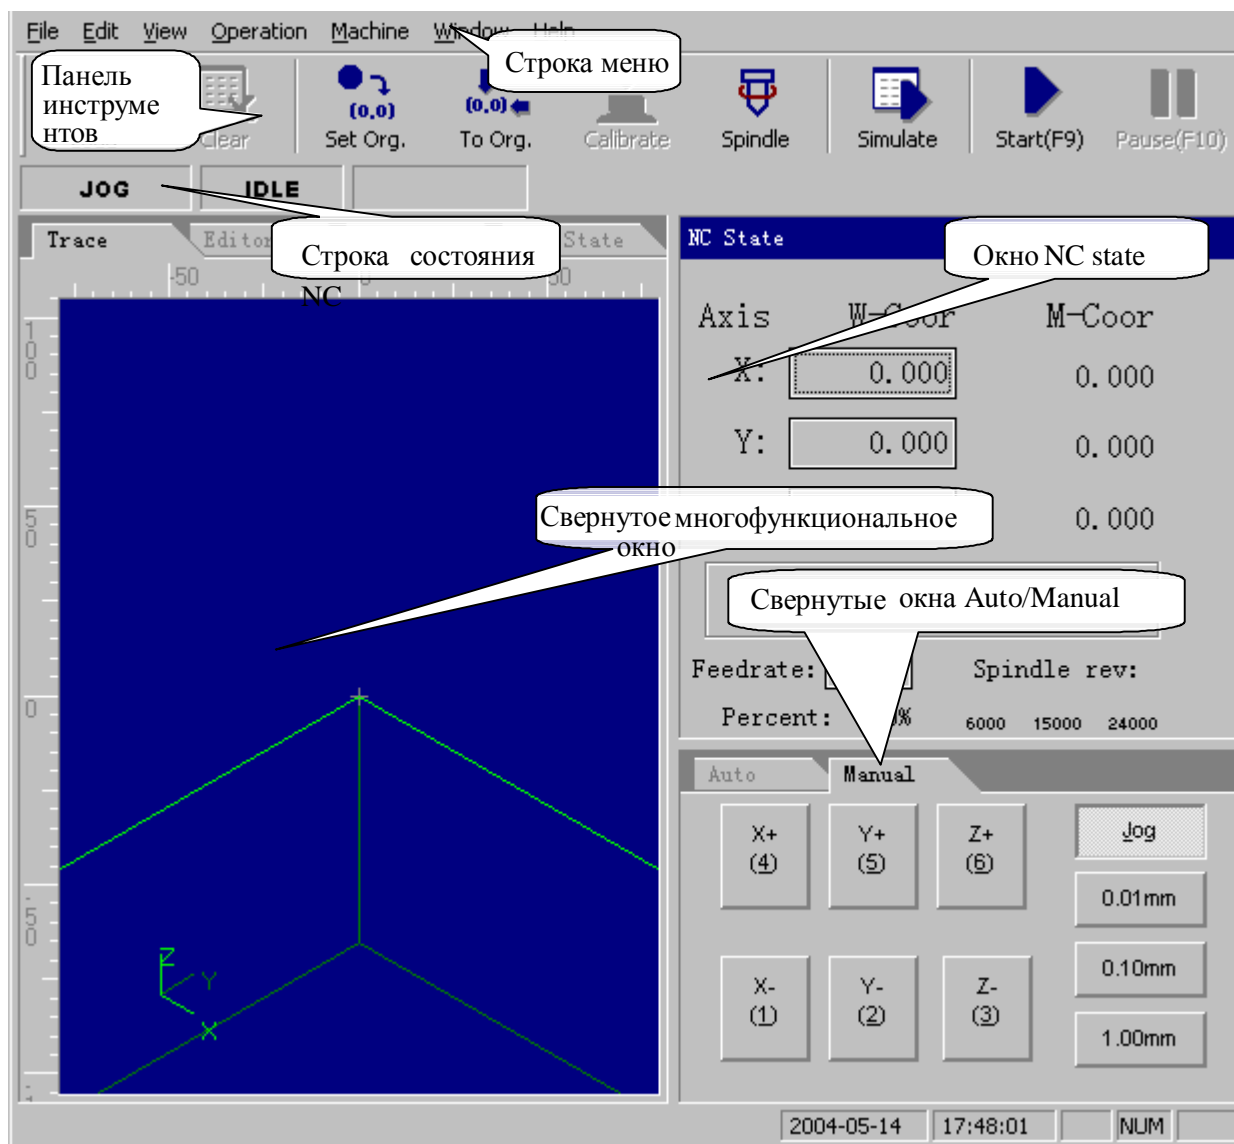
File Edit View Operation Machine Window Help

Строка меню

Панель инструментов

Clear

(0,0)
Set Org.

(0,0)
To Org.

Calibrate

Spindle

Simulate

Start(F9)

Pause(F10)

JOG

IDLE

Trace

Editor

State

Строка состояния NC

-50

50

100

50

0

-50

Z

Y

X

NC State

Окно NC state

Axis

W-Coor

M-Coor

X:

0.000

0.000

Y:

0.000

0.000

Свернутое многофункциональное окно

0.000

Свернутые окна Auto/Manual

Feedrate:

Spindle rev:

Percent:

%

6000

15000

24000

Auto

Manual

X+
(4)

Y+
(5)

Z+
(6)

Jog

0.01mm

X-
(1)

Y-
(2)

Z-
(3)

0.10mm

1.00mm

2004-05-14

17:48:01

NUM